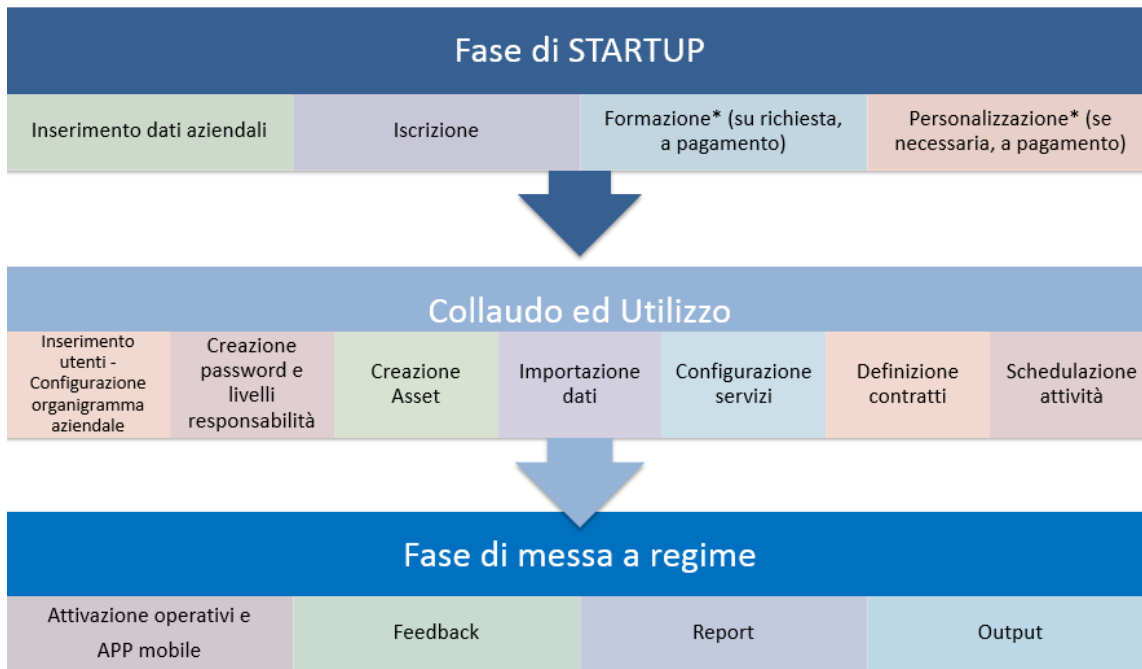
Fase di STARTUP

| Inserimento dati aziendali | Iscrizione | Formazione* (su richiesta, a pagamento) | Personalizzazione* (se necessaria, a pagamento) |
|---|---|---|---|

Collaudo ed Utilizzo

| Inserimento utenti - Configurazione organigramma aziendale | Creazione password e livelli responsabilità | Creazione Asset | Importazione dati | Configurazione servizi | Definizione contratti | Schedulazione attività |
|---|---|---|---|---|---|---|

Fase di messa a regime

| Attivazione operativi e APP mobile | Feedback | Report | Output |
|---|---|---|---|